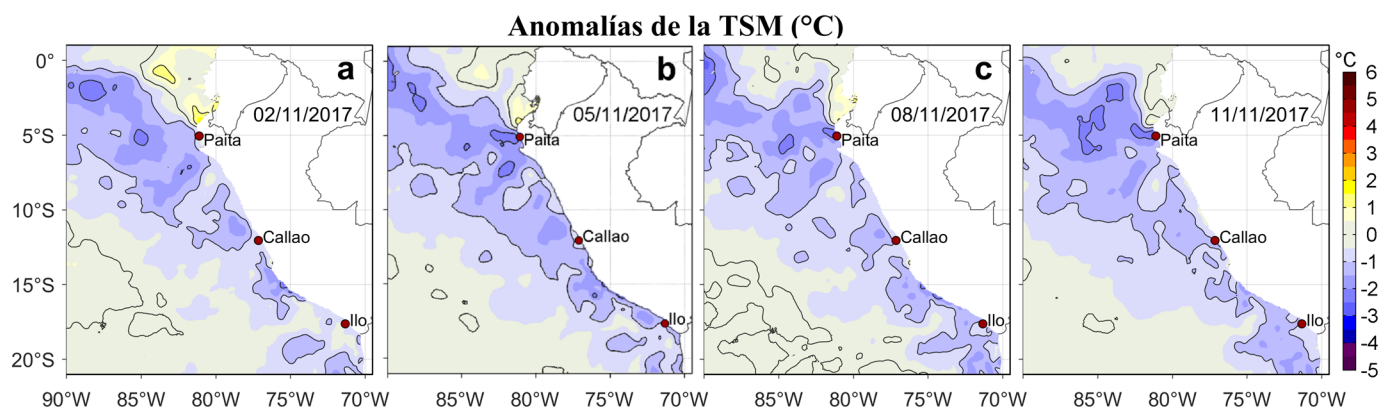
Anomalías de la TSM (°C)

a
02/11/2017
Paita
Callao
Ilo

b
05/11/2017
Paita
Callao
Ilo

c
08/11/2017
Paita
Callao
Ilo

11/11/2017
Paita
Callao
Ilo

0°
5°S
10°S
15°S
20°S

90°W 85°W 80°W 75°W 70°W
85°W 80°W 75°W 70°W
85°W 80°W 75°W 70°W
85°W 80°W 75°W 70°W

°C
6
5
4
3
2
1
0
-1
-2
-3
-4
-5